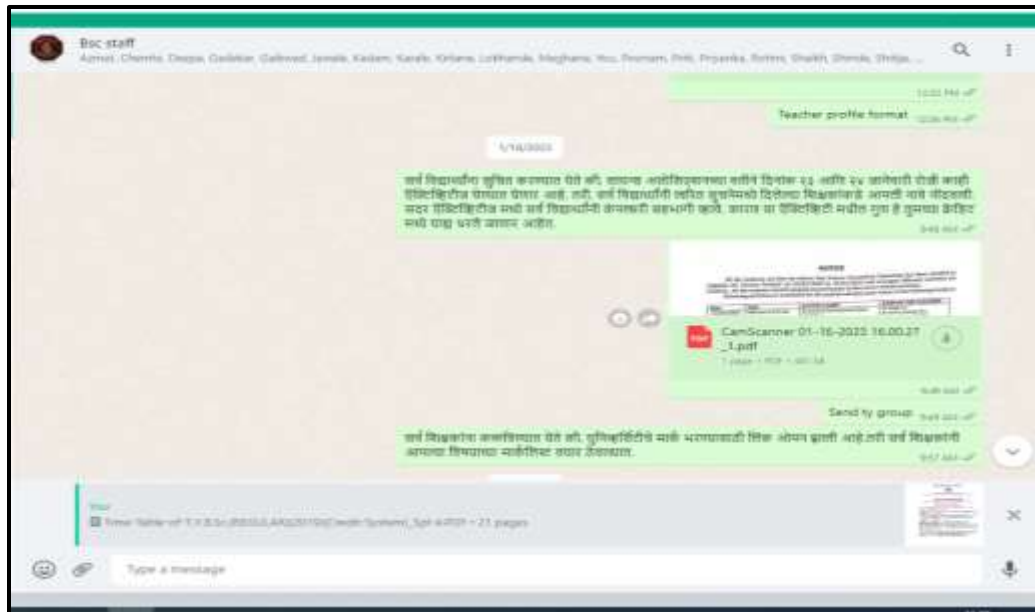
Bsc staff
Azmat, Chemfa, Deepa, Gadekar, Gaikwad, Jawale, Kadam, Karale, Kirtane, Lokhande, Meghana, You, Poonam, Priti, Priyanka, Rohini, Shaikh, Shinde, Shilpa, ...

12:03 PM

Teacher profile format 12:06 PM

1/16/2023

सर्व विद्यार्थ्यांना सूचित करण्यात येते की, आपल्या आयोजित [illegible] दिनांक २३ आणि २४ जानेवारी रोजी काही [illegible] घेण्यात येणार आहे. तरी, सर्व विद्यार्थ्यांनी त्वरित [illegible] दिलेल्या शिक्षकांकडे आपली नावे नोंदवावी. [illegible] सर्व विद्यार्थ्यांनी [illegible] सहभागी व्हावे. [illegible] आहेत.
3:49 PM

NOTICE
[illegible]

CamScanner 01-16-2023 16.00.27_1.pdf
1 page • PDF • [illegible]
3:49 PM

Send ty group 3:49 PM

सर्व शिक्षकांना कळविण्यात येते की, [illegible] मार्क भरण्यासाठी लिंक ओपन झाली आहे.तरी सर्व शिक्षकांनी आपल्या विषयाचा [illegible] तयार ठेवावेत.
3:57 PM

You
Time Table of T.Y.B.Sc.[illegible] System)_Spl 4 PDF • 21 pages

Type a message